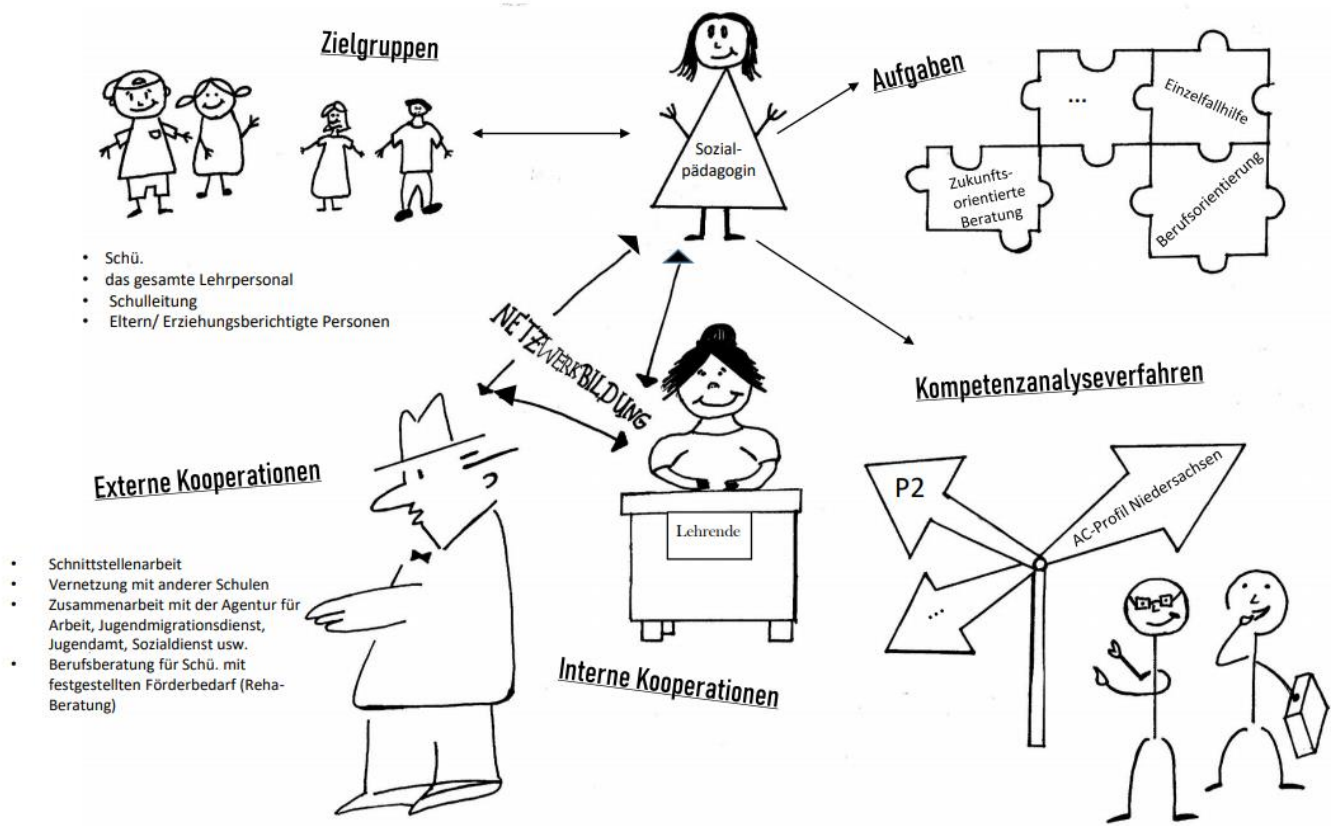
Zielgruppen

Sozialpädagogin

Aufgaben

...

Einzelfallhilfe

Zukunftsorientierte Beratung

Berufsorientierung

- Schü.
- das gesamte Lehrpersonal
- Schulleitung
- Eltern/ Erziehungsberichtigte Personen

NETZWERKBILDUNG

Kompetenzanalyseverfahren

Externe Kooperationen

Lehrende

P2

AC-Profil Niedersachsen

...

- Schnittstellenarbeit
- Vernetzung mit anderer Schulen
- Zusammenarbeit mit der Agentur für Arbeit, Jugendmigrationsdienst, Jugendamt, Sozialdienst usw.
- Berufsberatung für Schü. mit festgestellten Förderbedarf (Reha-Beratung)

Interne Kooperationen